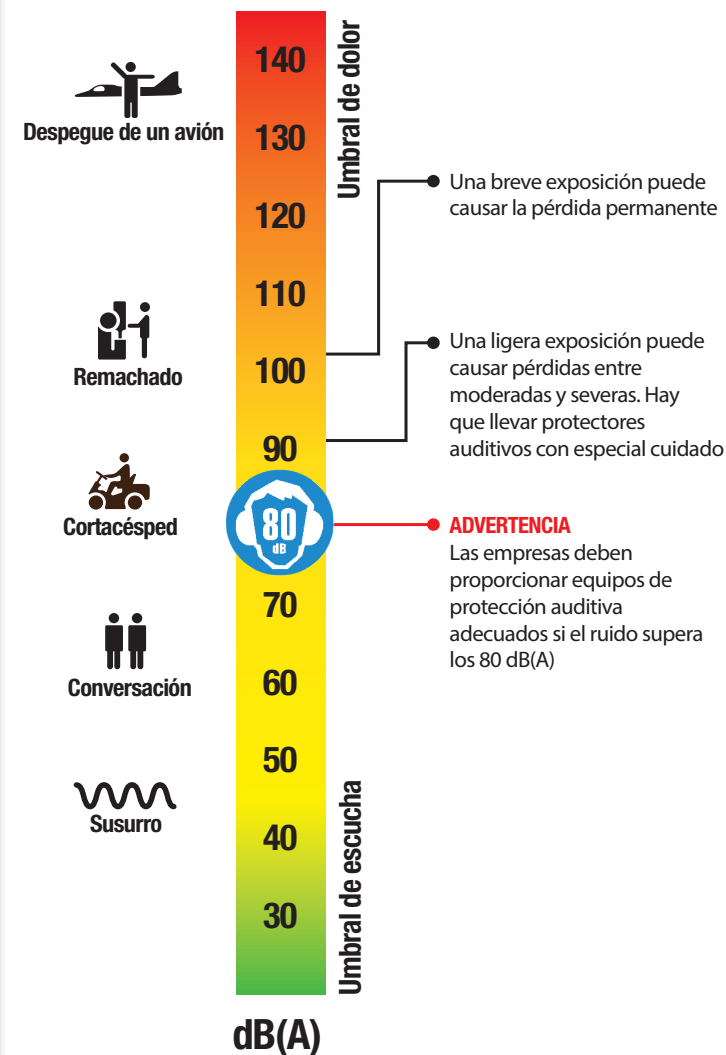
Despegue de un avión
140
130
Umbral de dolor
Una breve exposición puede causar la pérdida permanente
120
110
Remachado
100
Una ligera exposición puede causar pérdidas entre moderadas y severas. Hay que llevar protectores auditivos con especial cuidado
90
Cortacésped
80
dB
ADVERTENCIA
Las empresas deben proporcionar equipos de protección auditiva adecuados si el ruido supera los 80 dB(A)
70
Conversación
60
50
Susurro
40
Umbral de escucha
30
dB(A)